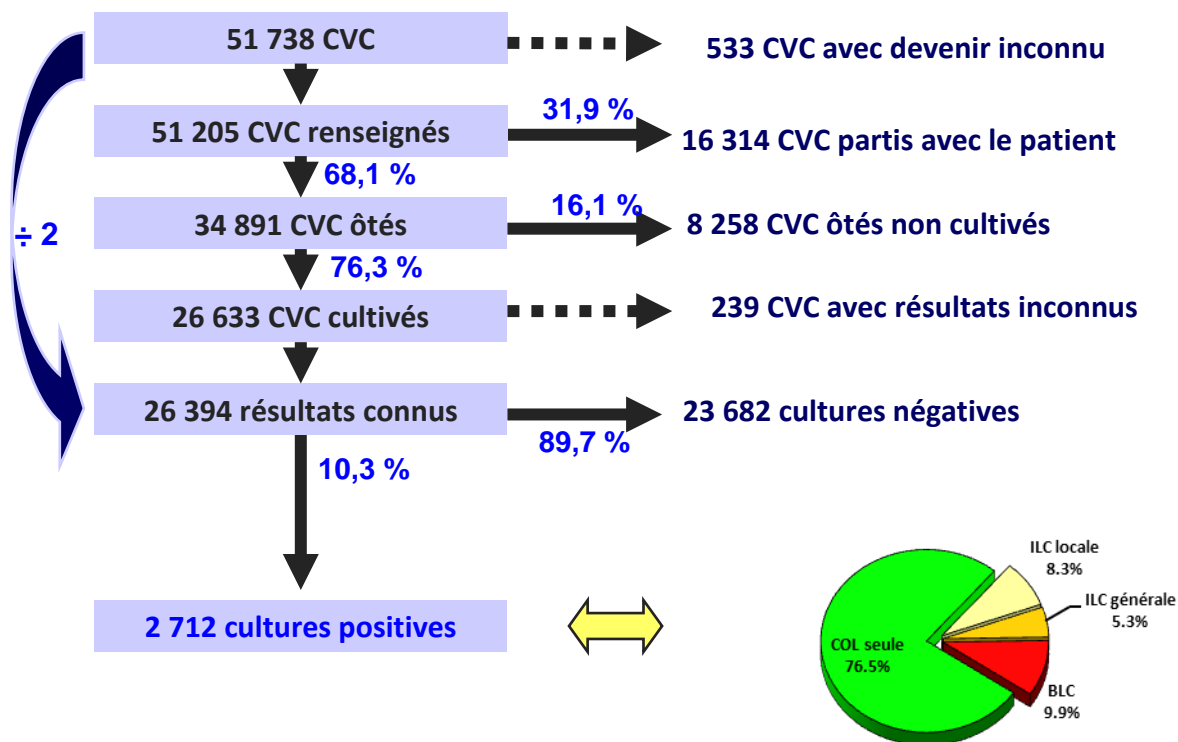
51 738 CVC

533 CVC avec devenir inconnu

51 205 CVC renseignés

31,9 %

16 314 CVC partis avec le patient

68,1 %

34 891 CVC ôtés

16,1 %

8 258 CVC ôtés non cultivés

÷ 2

76,3 %

26 633 CVC cultivés

239 CVC avec résultats inconnus

26 394 résultats connus

23 682 cultures négatives

89,7 %

10,3 %

2 712 cultures positives

ILC locale 8.3%

ILC générale 5.3%

COL seule 76.5%

BLC 9.9%